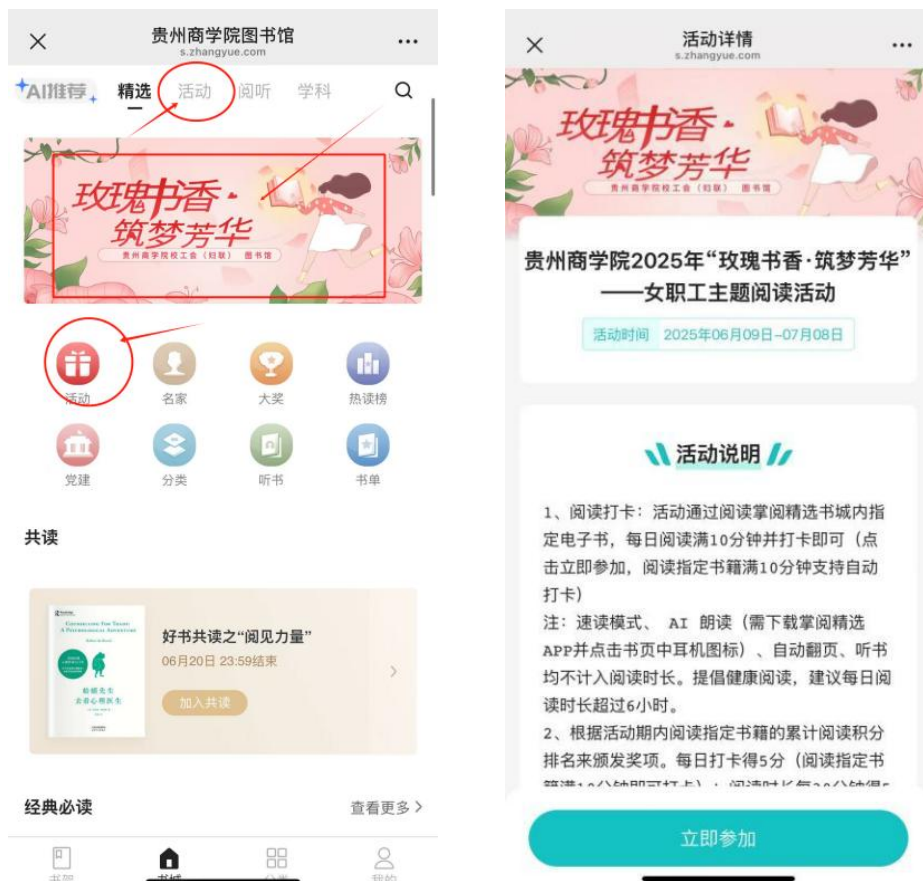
贵州商学院图书馆
s.zhangyue.com

AI推荐 精选 活动 阅听 学科

玫瑰书香·筑梦芳华
贵州商学院校工会（妇联） 图书馆

活动 名家 大奖 热读榜
党建 分类 听书 书单

共读

好书共读之“阅见力量”
06月20日 23:59结束
加入共读

经典必读 查看更多 >

书架 书城 分类 我的

活动详情
s.zhangyue.com

玫瑰书香·筑梦芳华
贵州商学院校工会（妇联） 图书馆

贵州商学院2025年“玫瑰书香·筑梦芳华”——女职工主题阅读活动

活动时间 2025年06月09日-07月08日

活动说明

1、阅读打卡：活动通过阅读掌阅精选书城内指定电子书，每日阅读满10分钟并打卡即可（点击立即参加，阅读指定书籍满10分钟支持自动打卡）

注：速读模式、AI 朗读（需下载掌阅精选APP并点击书页中耳机图标）、自动翻页、听书均不计入阅读时长。提倡健康阅读，建议每日阅读时长超过6小时。

2、根据活动期内阅读指定书籍的累计阅读积分排名来颁发奖项。每日打卡得5分（阅读指定书籍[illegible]

立即参加